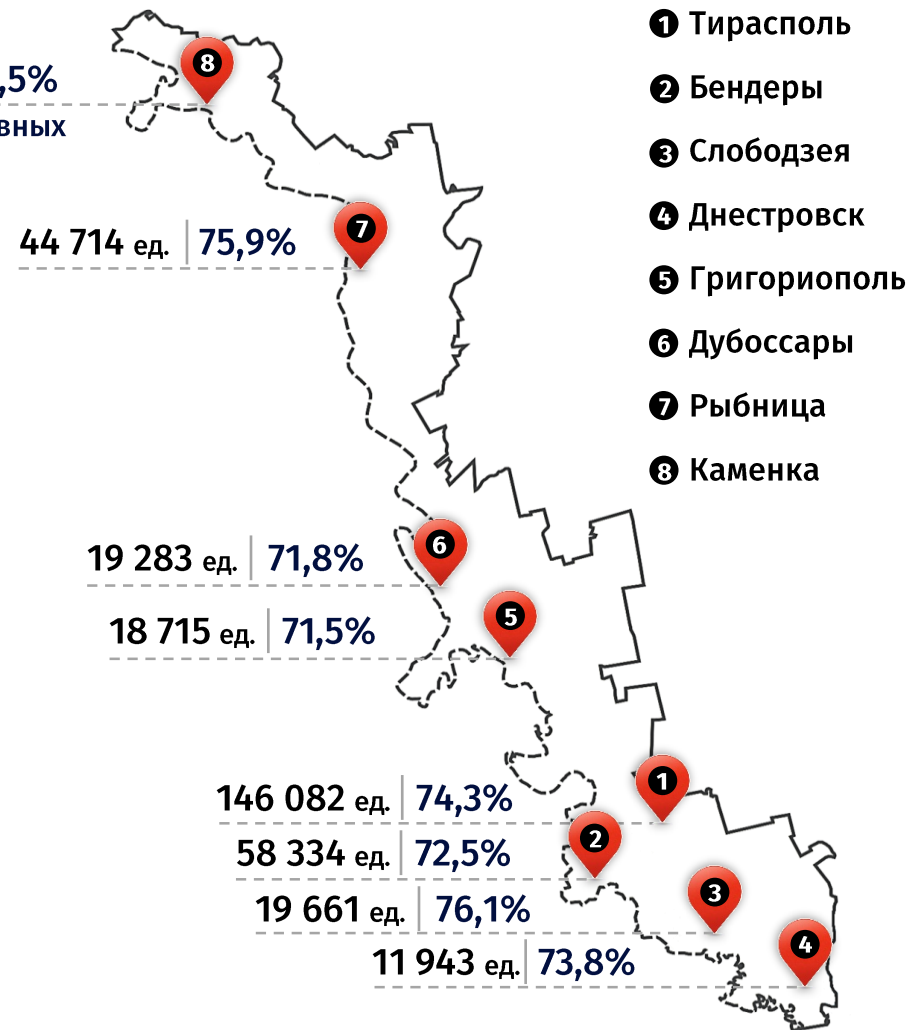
,5%
вных

8

44 714 ед. | 75,9%

7

❶ Тирасполь
❷ Бендеры
❸ Слободзея
❹ Днестровск
❺ Григориополь
❻ Дубоссары
❼ Рыбница
❽ Каменка

19 283 ед. | 71,8%

6

18 715 ед. | 71,5%

5

1

146 082 ед. | 74,3%

2

58 334 ед. | 72,5%

3

19 661 ед. | 76,1%

4

11 943 ед. | 73,8%